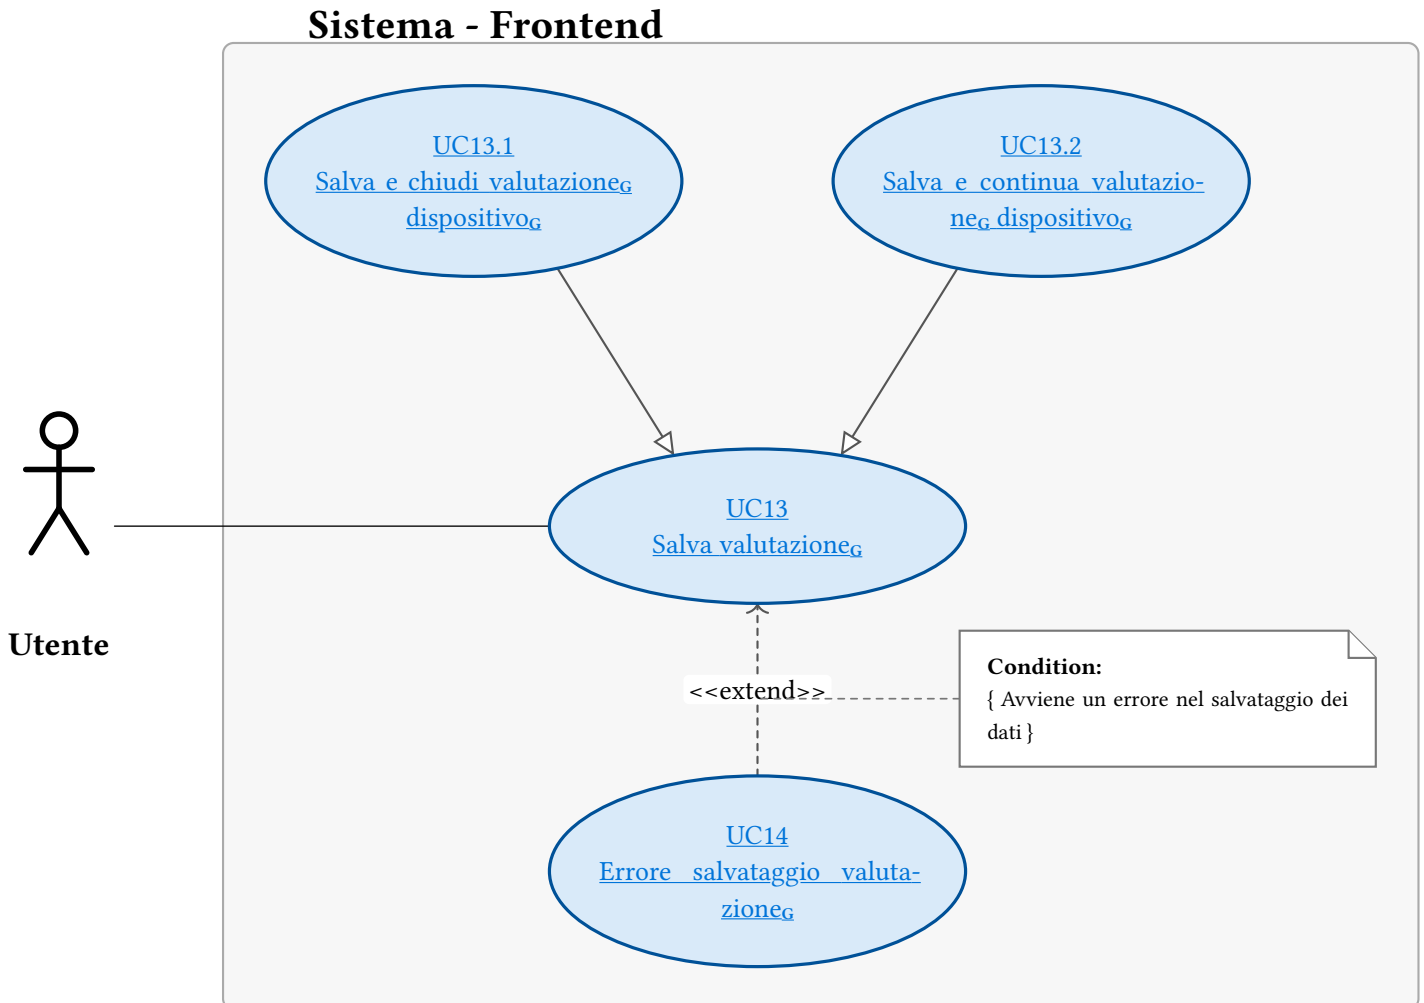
Sistema - Frontend

UC13.1
Salva e chiudi valutazione$_G$ dispositivo$_G$

UC13.2
Salva e continua valutazione$_G$ dispositivo$_G$

Utente

UC13
Salva valutazione$_G$

<<extend>>

Condition:
{ Avviene un errore nel salvataggio dei dati }

UC14
Errore salvataggio valutazione$_G$